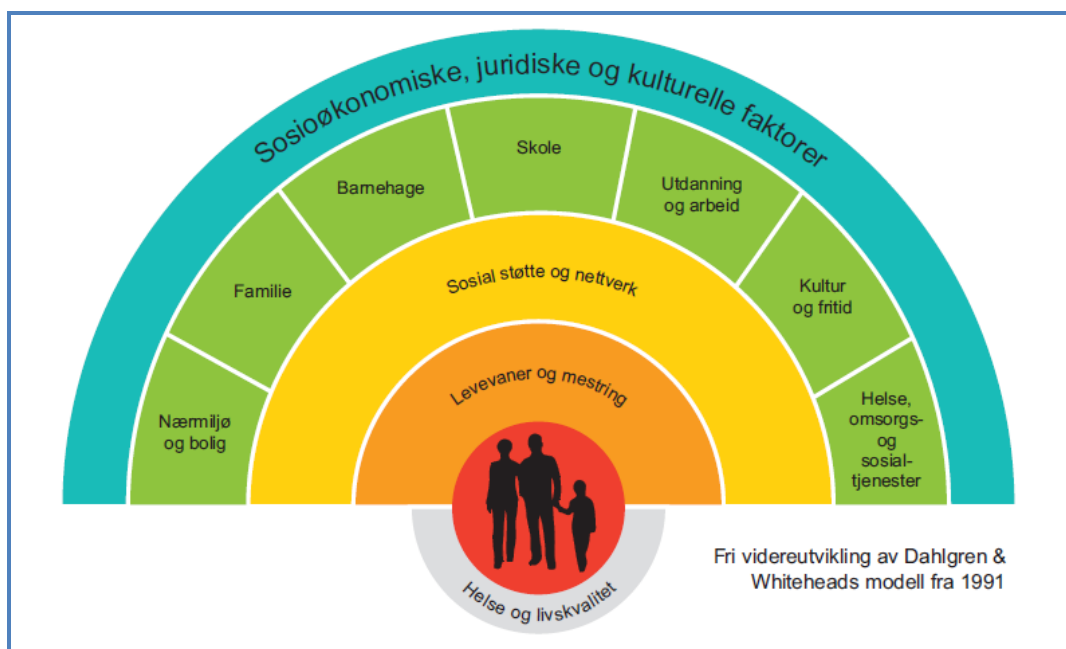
Sosioøkonomiske, juridiske og kulturelle faktorer

Nærmiljø og bolig

Familie

Barnehage

Skole

Utdanning og arbeid

Kultur og fritid

Helse, omsorgs- og sosial- tjenester

Sosial støtte og nettverk

Levevaner og mestring

Helse og livskvalitet

Fri videreutvikling av Dahlgren & Whiteheads modell fra 1991